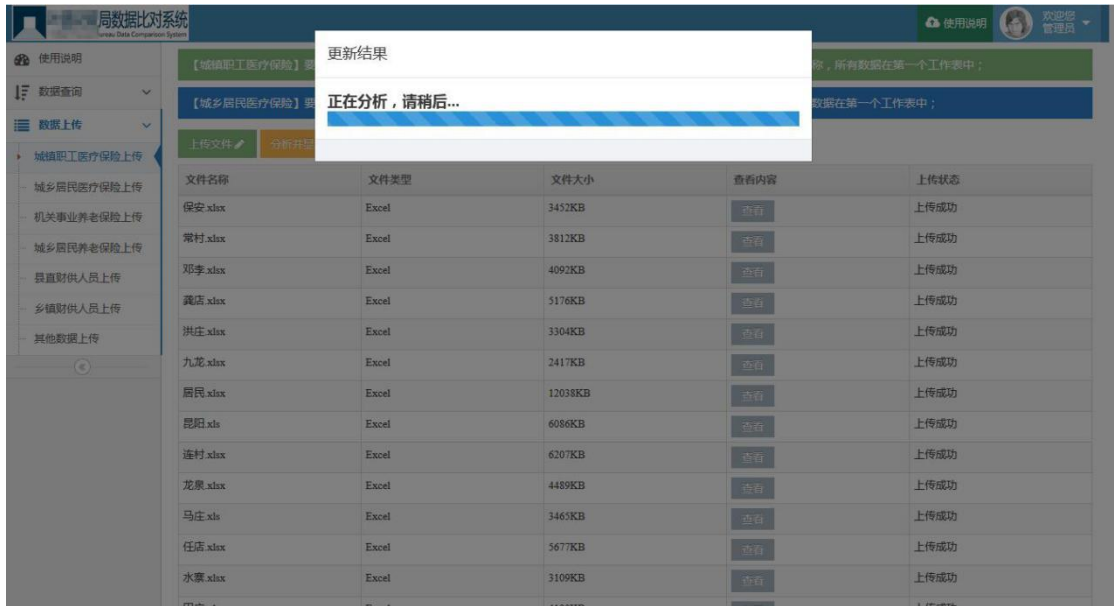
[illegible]局数据比对系统
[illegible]ureau Data Comparison System

使用说明
欢迎您 管理员

使用说明
数据查询
数据上传
城镇职工医疗保险上传
城乡居民医疗保险上传
机关事业养老保险上传
城乡居民养老保险上传
县直财供人员上传
乡镇财供人员上传
其他数据上传

【城镇职工医疗保险】要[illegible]称，所有数据在第一个工作表中；
【城乡居民医疗保险】要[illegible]数据在第一个工作表中；

更新结果
正在分析，请稍后...

上传文件
分析开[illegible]

| 文件名称 | 文件类型 | 文件大小 | 查看内容 | 上传状态 |
|---|---|---|---|---|
| 保安.xlsx | Excel | 3452KB | 查看 | 上传成功 |
| 常村.xlsx | Excel | 3812KB | 查看 | 上传成功 |
| 邓李.xlsx | Excel | 4092KB | 查看 | 上传成功 |
| 龚店.xlsx | Excel | 5176KB | 查看 | 上传成功 |
| 洪庄.xlsx | Excel | 3304KB | 查看 | 上传成功 |
| 九龙.xlsx | Excel | 2417KB | 查看 | 上传成功 |
| 居民.xlsx | Excel | 12038KB | 查看 | 上传成功 |
| 昆阳.xls | Excel | 6086KB | 查看 | 上传成功 |
| 连村.xlsx | Excel | 6207KB | 查看 | 上传成功 |
| 龙泉.xlsx | Excel | 4489KB | 查看 | 上传成功 |
| 马庄.xls | Excel | 3465KB | 查看 | 上传成功 |
| 任店.xlsx | Excel | 5677KB | 查看 | 上传成功 |
| 水寨.xlsx | Excel | 3109KB | 查看 | 上传成功 |
| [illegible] | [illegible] | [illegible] | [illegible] | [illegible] |